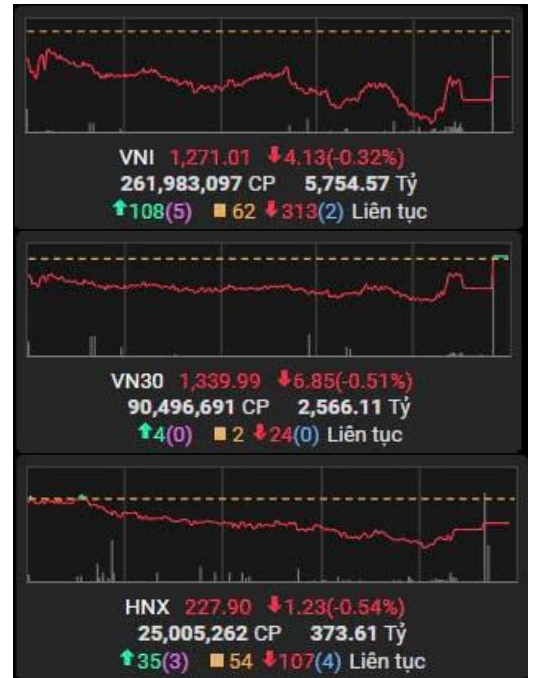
VNI 1,271.01 ↓4.13(-0.32%)
261,983,097 CP 5,754.57 Tỷ
↑108(5) ■ 62 ↓313(2) Liên tục

VN30 1,339.99 ↓6.85(-0.51%)
90,496,691 CP 2,566.11 Tỷ
↑4(0) ■ 2 ↓24(0) Liên tục

HNX 227.90 ↓1.23(-0.54%)
25,005,262 CP 373.61 Tỷ
↑35(3) ■ 54 ↓107(4) Liên tục